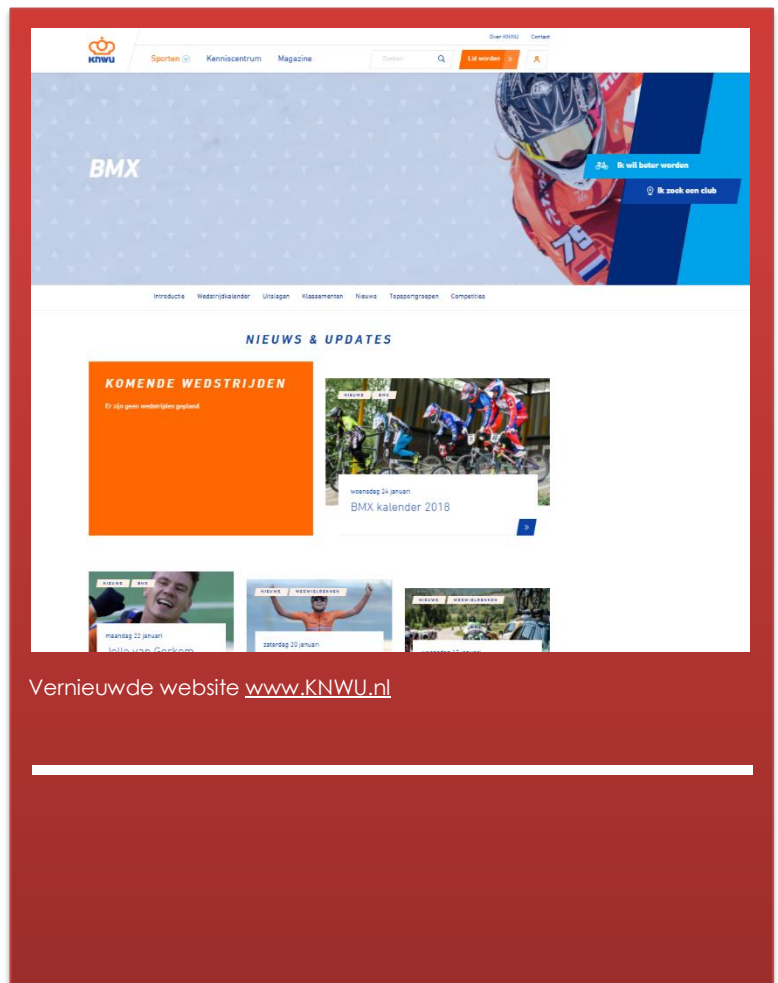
Over KNWU Contact

KNWU

Sporten Kenniscentrum Magazine Zoeken Lid worden

BMX

Ik wil beter worden

Ik zoek een club

Introductie Wedstrijdkalender Uitslagen Klassementen Nieuws Topsportgroepen Competities

NIEUWS & UPDATES

KOMENDE WEDSTRIJDEN

Er zijn geen wedstrijden gepland

NIEUWS BMX

woensdag 24 januari

BMX kalender 2018

NIEUWS BMX

maandag 22 januari

Jelle van Gorkom

NIEUWS WEGWIELRENNEN

zaterdag 20 januari

NIEUWS WEGWIELRENNEN

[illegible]

Vernieuwde website www.KNWU.nl